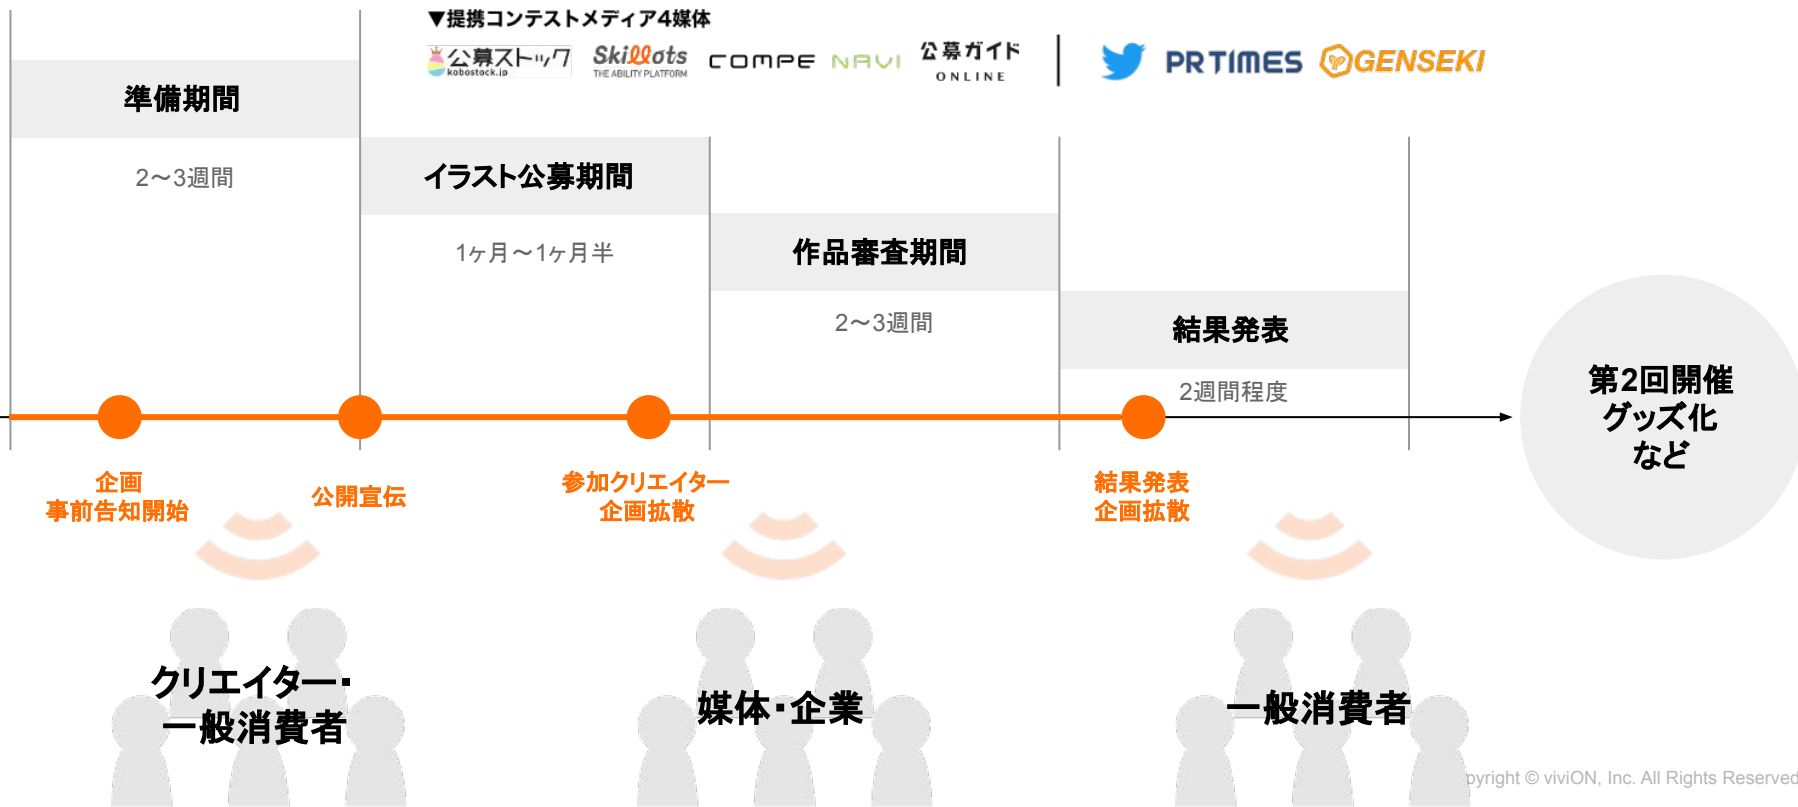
▼提携コンテストメディア4媒体

公募ストック kobostock.jp Skillots THE ABILITY PLATFORM COMPE NAVI 公募ガイド ONLINE PR TIMES GENSEKI

準備期間

2〜3週間

イラスト公募期間

1ヶ月〜1ヶ月半

作品審査期間

2〜3週間

結果発表

2週間程度

第2回開催
グッズ化
など

企画
事前告知開始

公開宣伝

参加クリエイター
企画拡散

結果発表
企画拡散

クリエイター・
一般消費者

媒体・企業

一般消費者

pyright © viviON, Inc. All Rights Reserved